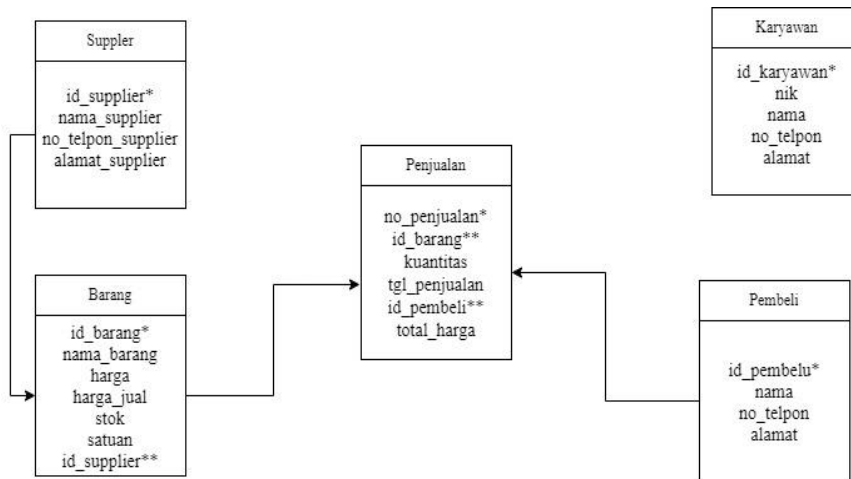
Suppler

id_supplier*
nama_supplier
no_telpon_supplier
alamat_supplier

Karyawan

id_karyawan*
nik
nama
no_telpon
alamat

Penjualan

no_penjualan*
id_barang**
kuantitas
tgl_penjualan
id_pembeli**
total_harga

Barang

id_barang*
nama_barang
harga
harga_jual
stok
satuan
id_supplier**

Pembeli

id_pembelu*
nama
no_telpon
alamat